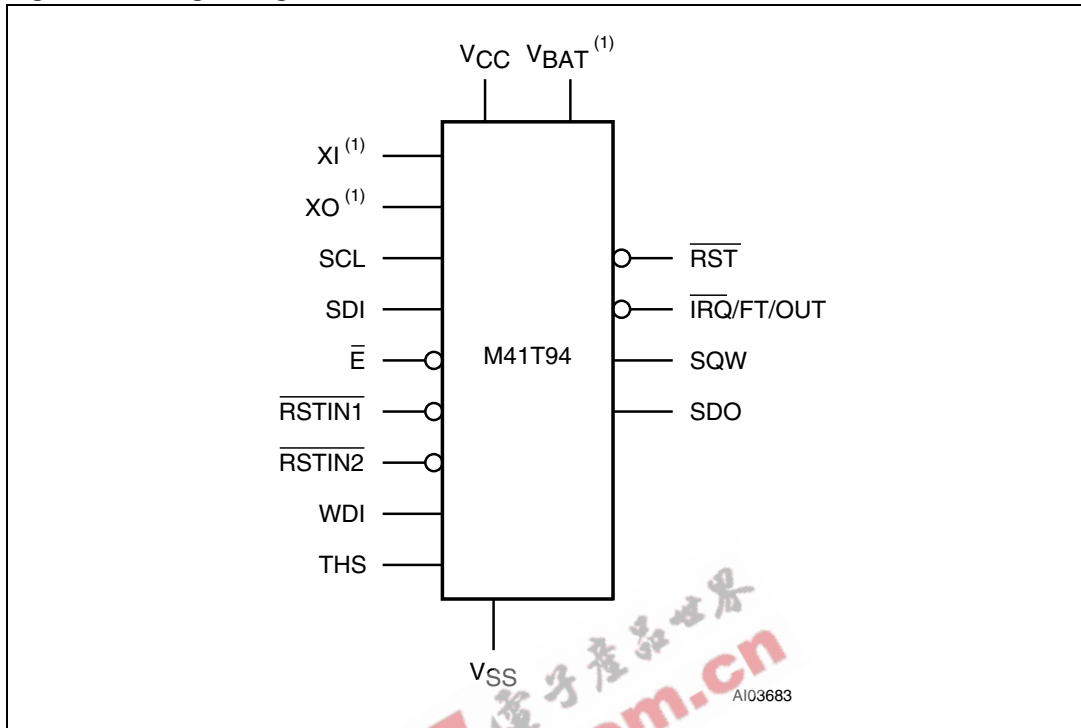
$V_{CC}$ $V_{BAT}^{(1)}$

XI $^{(1)}$

XO $^{(1)}$

SCL

SDI

$\overline{E}$

$\overline{RSTIN1}$

$\overline{RSTIN2}$

WDI

THS

M41T94

$\overline{RST}$

$\overline{IRQ}$/FT/OUT

SQW

SDO

$V_{SS}$

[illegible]子产品世界 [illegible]m.cn

AI03683